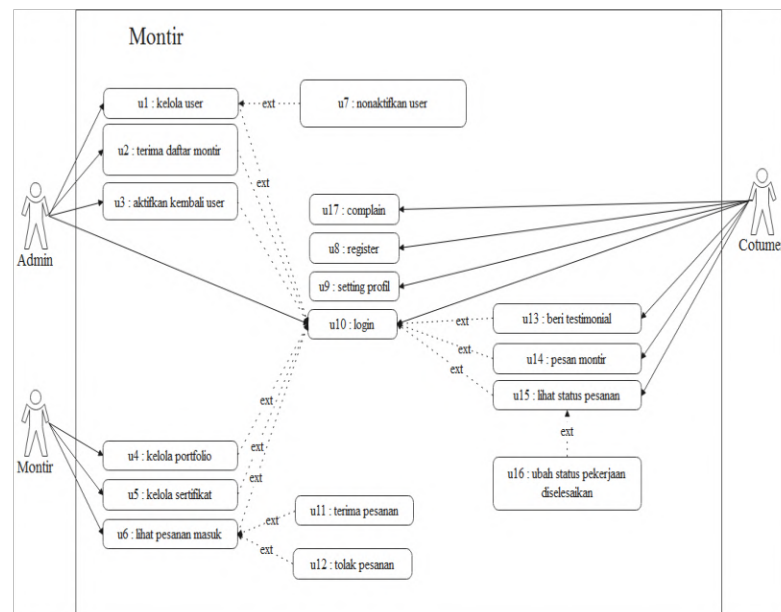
Montir

u1 : kelola user

ext

u7 : nonaktifkan user

u2 : terima daftar montir

ext

u3 : aktifkan kembali user

Admin

u17 : complain

u8 : register

u9 : setting profil

Cotume

u10 : login

ext

u13 : beri testimonial

ext

u14 : pesan montir

ext

u15 : lihat status pesanan

ext

ext

u16 : ubah status pekerjaan diselesaikan

Montir

u4 : kelola portfolio

ext

u5 : kelola sertifikat

ext

u6 : lihat pesanan masuk

ext

u11 : terima pesanan

ext

u12 : tolak pesanan